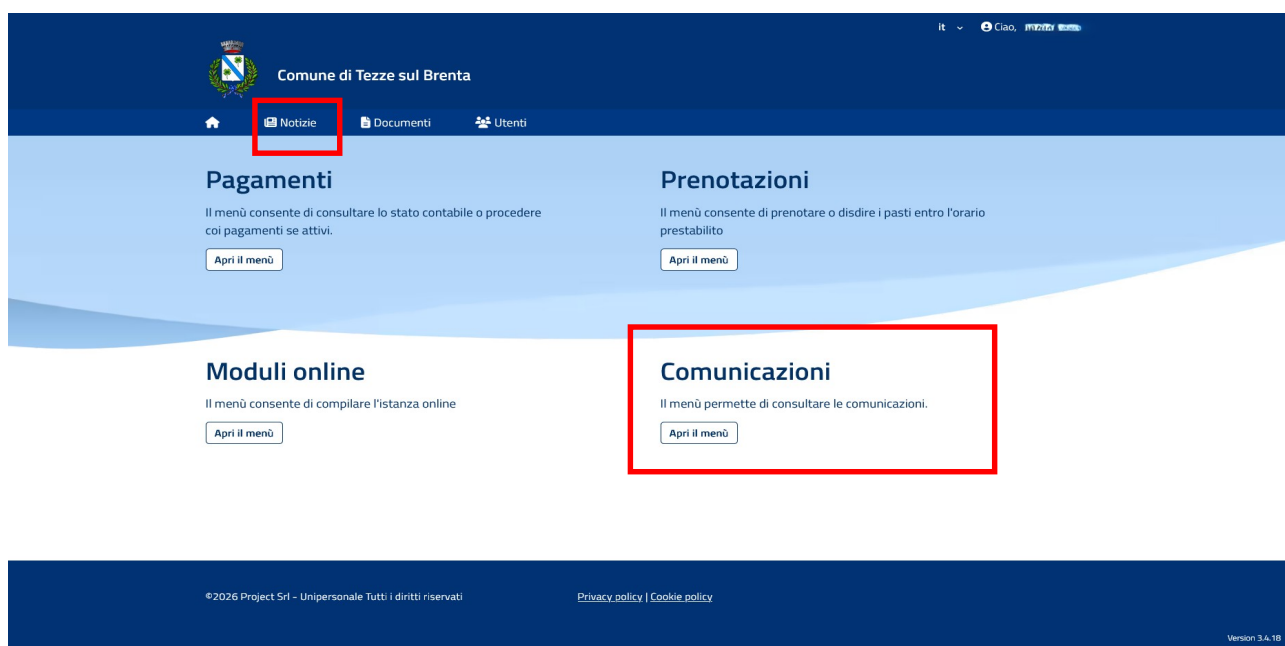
it Ciao, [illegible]

Comune di Tezze sul Brenta

Notizie Documenti Utenti

Pagamenti

Il menù consente di consultare lo stato contabile o procedere coi pagamenti se attivi.

Apri il menù

Prenotazioni

Il menù consente di prenotare o disdire i pasti entro l'orario prestabilito

Apri il menù

Moduli online

Il menù consente di compilare l'istanza online

Apri il menù

Comunicazioni

Il menù permette di consultare le comunicazioni.

Apri il menù

©2026 Project Srl - Unipersonale Tutti i diritti riservati

Privacy policy | Cookie policy

Version 3.4.18